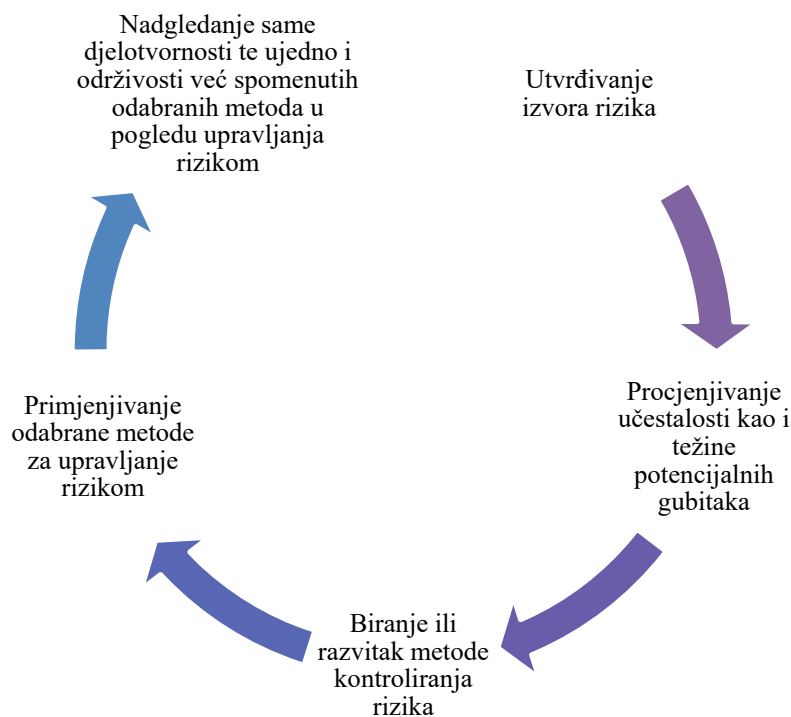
Nadgledanje same djelotvornosti te ujedno i održivosti već spomenutih odabranih metoda u pogledu upravljanja rizikom

Utvrđivanje izvora rizika

Procjenjivanje učestalosti kao i težine potencijalnih gubitaka

Biranje ili razvitak metode kontroliranja rizika

Primjenjivanje odabrane metode za upravljanje rizikom